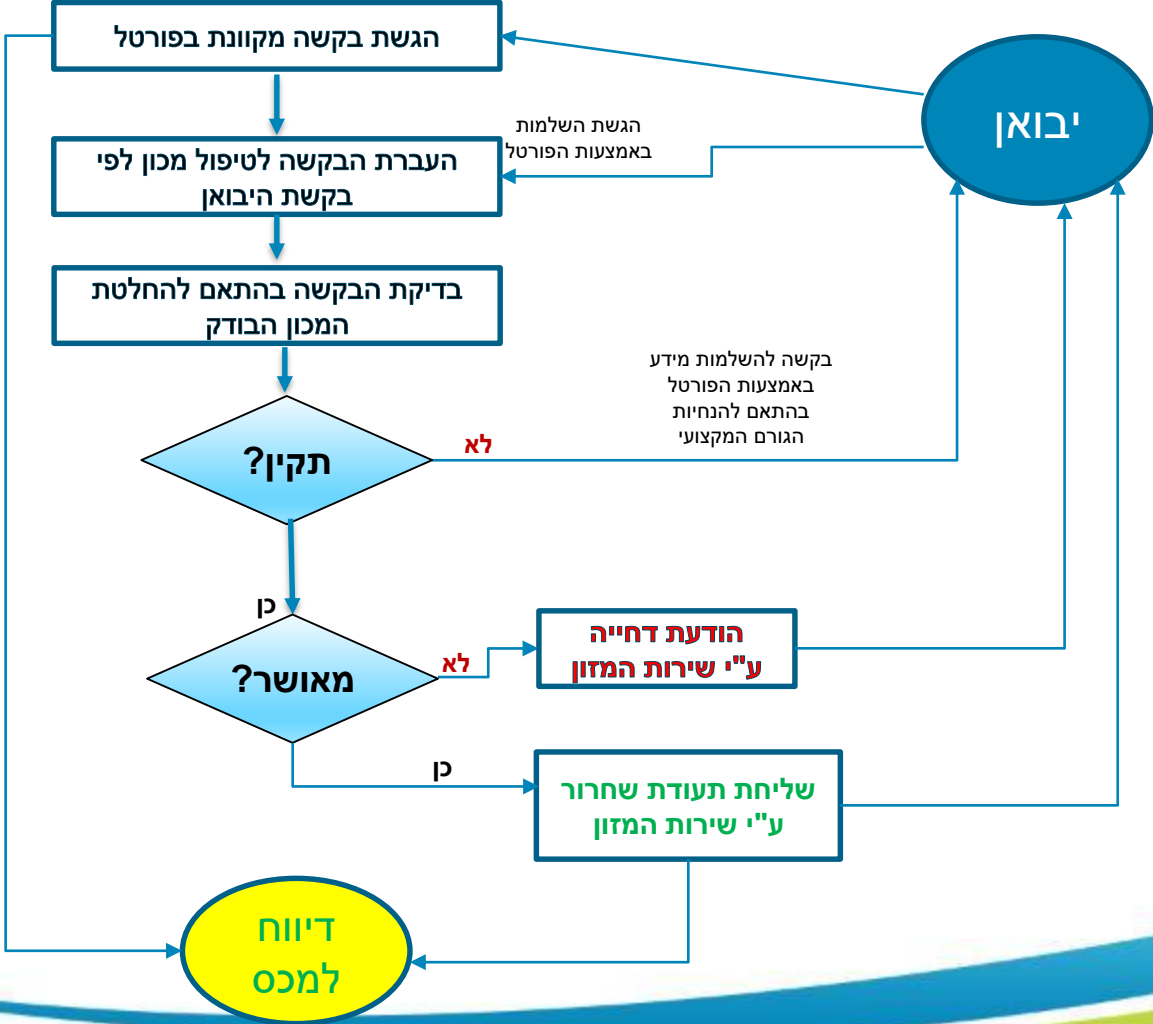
הגשת בקשה מקוונת בפורטל

יבואן

הגשת השלמות באמצעות הפורטל

העברת הבקשה לטיפול מכון לפי בקשת היבואן

בדיקת הבקשה בהתאם להחלטת המכון הבודק

בקשה להשלמות מידע באמצעות הפורטל בהתאם להנחיות הגורם המקצועי

לא

תקין?

כן

לא

הודעת דחייה ע"י שירות המזון

מאושר?

כן

שליחת תעודת שחרור ע"י שירות המזון

דיווח למכס